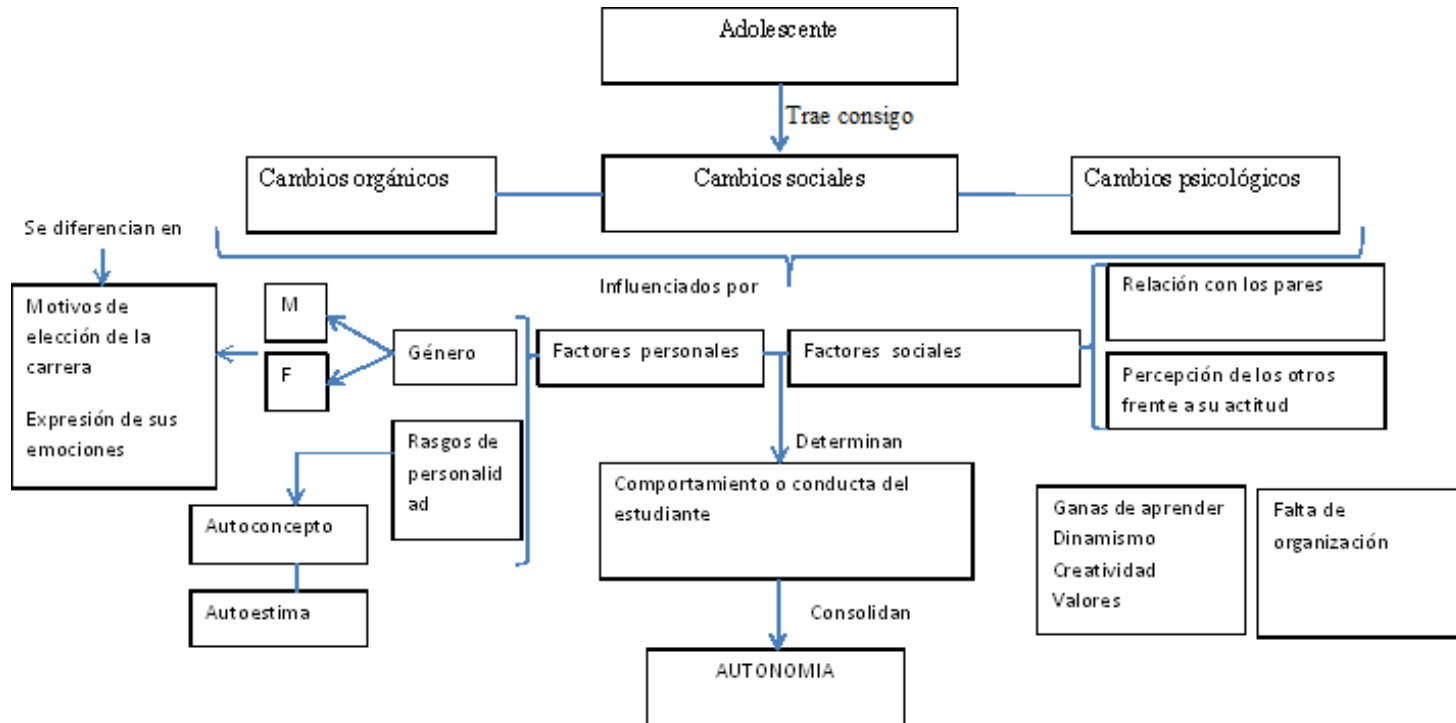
Adolescente

Trae consigo

Cambios orgánicos

Cambios sociales

Cambios psicológicos

Se diferencian en

Influenciados por

Motivos de elección de la carrera

Expresión de sus emociones

M

F

Género

Factores personales

Factores sociales

Relación con los pares

Percepción de los otros frente a su actitud

Rasgos de personalidad

Determinan

Autoconcepto

Comportamiento o conducta del estudiante

Ganas de aprender
Dinamismo
Creatividad
Valores

Falta de organización

Autoestima

Consolidan

AUTONOMIA